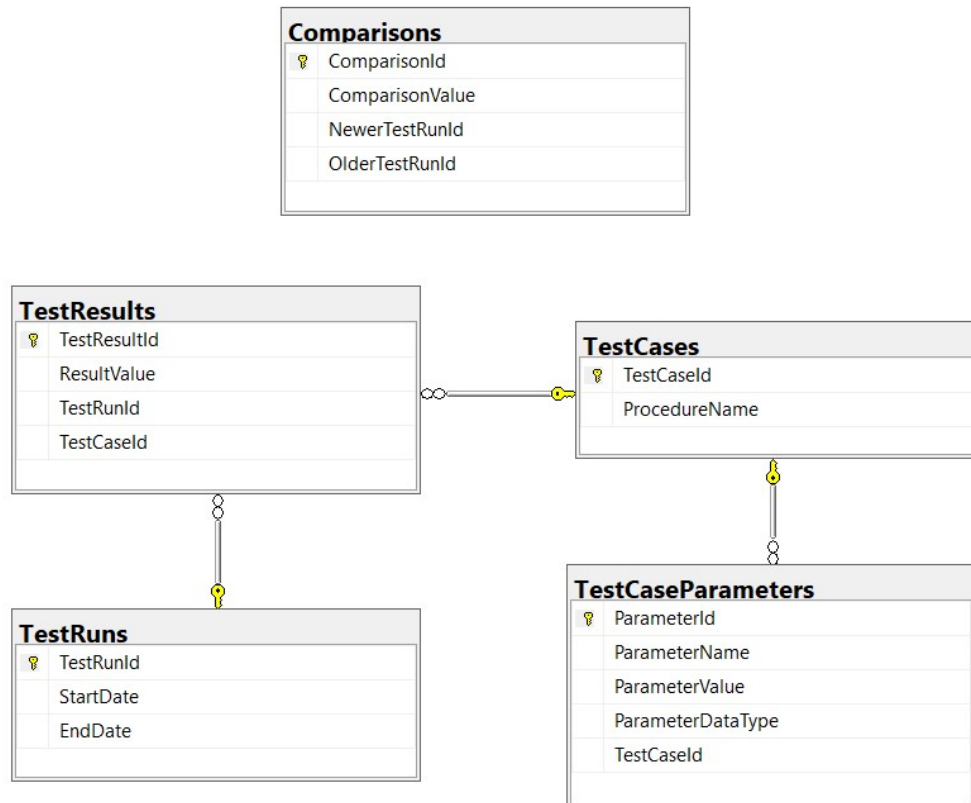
Comparisons
ComparisonId
ComparisonValue
NewerTestRunId
OlderTestRunId

TestResults
TestResultId
ResultValue
TestRunId
TestCaseId

TestCases
TestCaseId
ProcedureName

TestRuns
TestRunId
StartDate
EndDate

TestCaseParameters
ParameterId
ParameterName
ParameterValue
ParameterDataType
TestCaseId